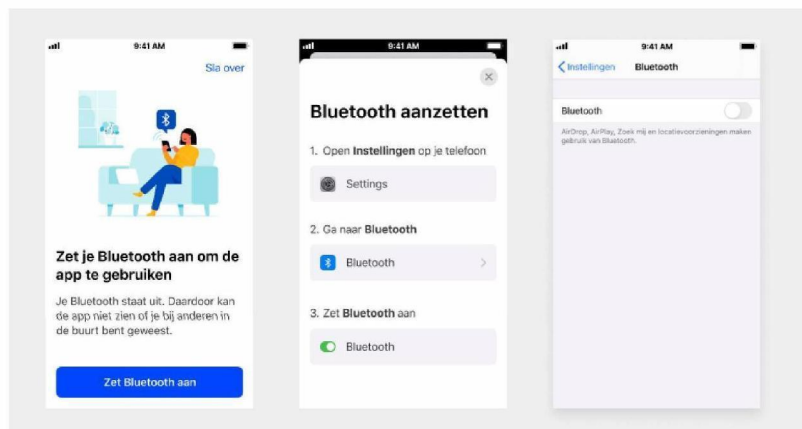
9:41 AM

Sla over

Zet je Bluetooth aan om de app te gebruiken

Je Bluetooth staat uit. Daardoor kan de app niet zien of je bij anderen in de buurt bent geweest.

Zet Bluetooth aan

9:41 AM

Bluetooth aanzetten

1. Open **Instellingen** op je telefoon

Settings

2. Ga naar **Bluetooth**

Bluetooth

3. Zet **Bluetooth** aan

Bluetooth

9:41 AM

Instellingen Bluetooth

Bluetooth

AirDrop, AirPlay, Zoek mij en locatievoorzieningen maken gebruik van Bluetooth.